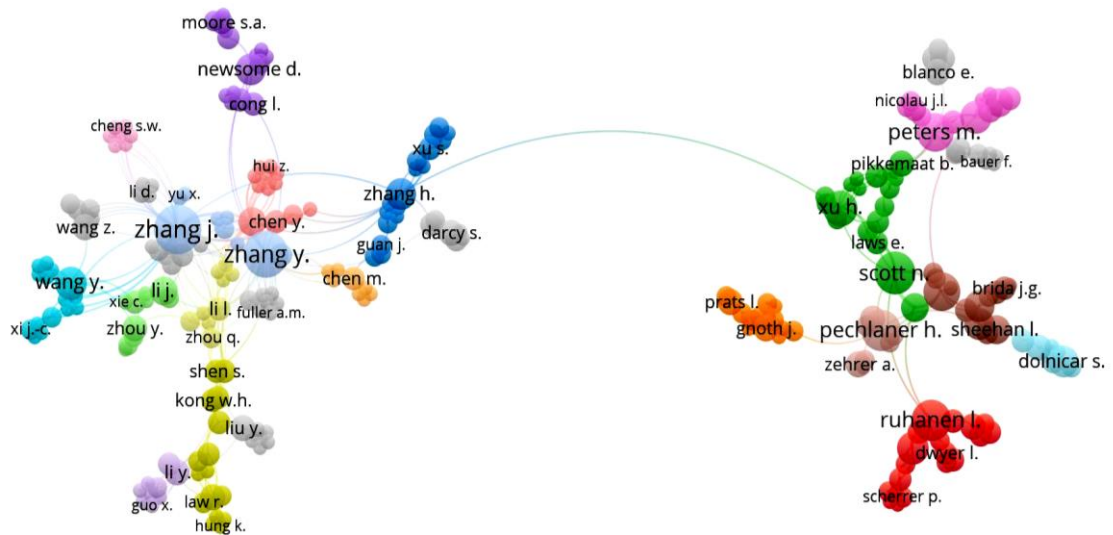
moore s.a.
newsome d.
cong l.
cheng s.w.
hui z.
li d.
yu x.
xu s.
zhang h.
wang z.
zhang j.
chen y.
darcy s.
zhang y.
guan j.
wang y.
chen m.
xie c.
li j.
xi j.-c.
li l.
fuller a.m.
zhou y.
zhou q.
shen s.
kong w.h.
liu y.
li y.
guo x.
law r.
hung k.
blanco e.
nicolau j.l.
peters m.
bauer f.
pikkemaat b.
xu h.
laws e.
scott n.
brida j.g.
prats l.
gnoth j.
pechlaner h.
sheehan l.
dolnicar s.
zehrer a.
ruhanen l.
dwyer l.
scherrer p.